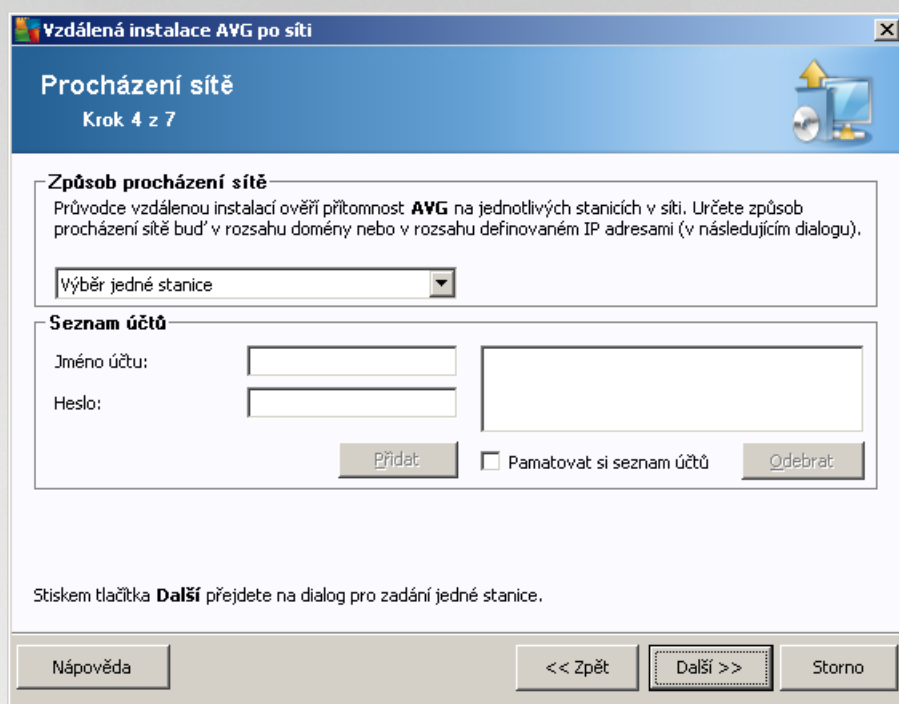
Vzdálená instalace AVG po síti

Procházení sítě
Krok 4 z 7

Způsob procházení sítě
Průvodce vzdálenou instalací ověří přítomnost **AVG** na jednotlivých stanicích v síti. Určete způsob procházení sítě buď v rozsahu domény nebo v rozsahu definovaném IP adresami (v následujícím dialogu).

Výběr jedné stanice

Seznam účtů
Jméno účtu:
Heslo:
Přidat
Pamatovat si seznam účtů
Odebrat

Stiskem tlačítka **Další** přejdete na dialog pro zadání jedné stanice.

Nápověda
<< Zpět
Další >>
Storno